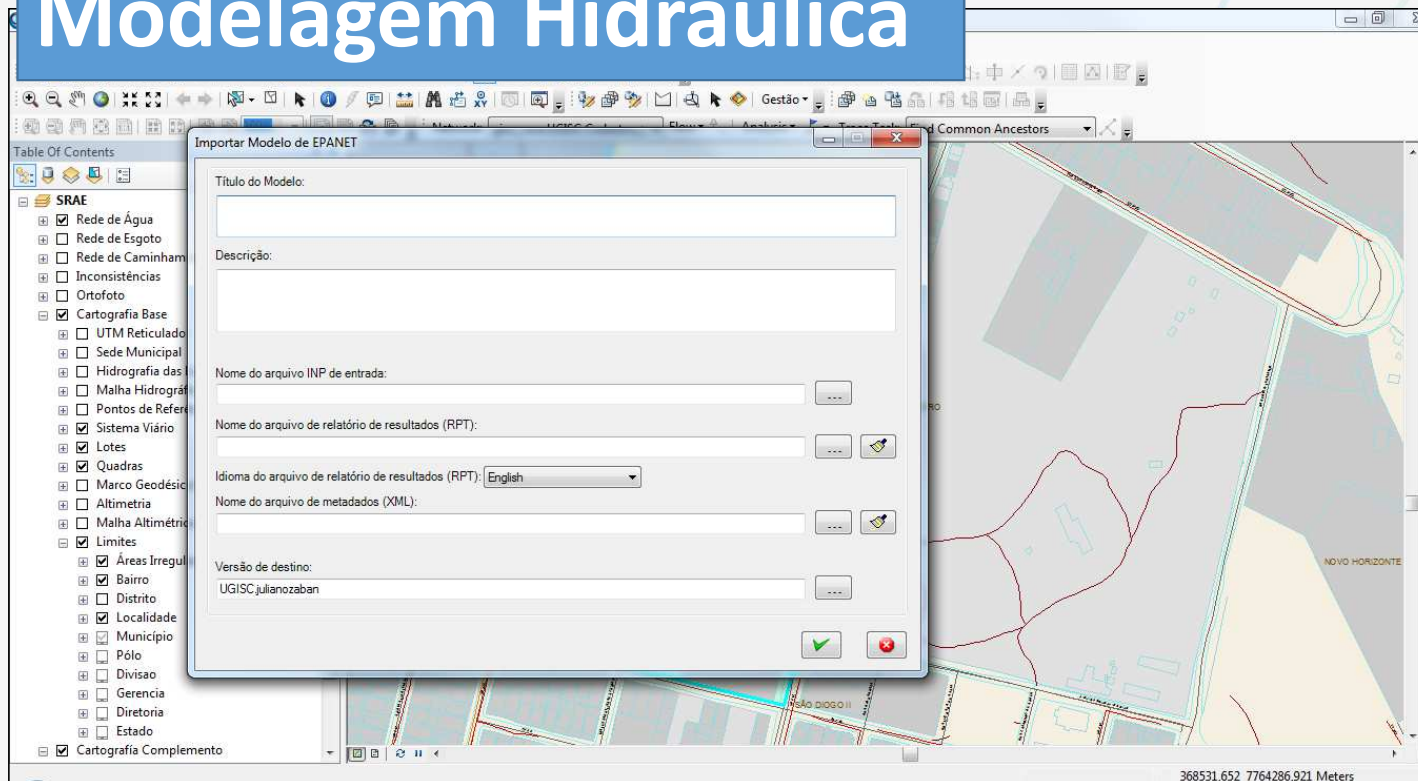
Modelagem Hidráulica

Gestão
Network
UGISC
Flow
Analysis
Trace Tasks
Find Common Ancestors

Table Of Contents
SRAE
Rede de Água
Rede de Esgoto
Rede de Caminham
Inconsistências
Ortofoto
Cartografia Base
UTM Reticulado
Sede Municipal
Hidrografia das
Malha Hidrográf
Pontos de Referê
Sistema Viário
Lotes
Quadras
Marco Geodésic
Altimetria
Malha Altimétric
Limites
Áreas Irregul
Bairro
Distrito
Localidade
Município
Pólo
Divisao
Gerencia
Diretoria
Estado
Cartografia Complemento

Importar Modelo de EPANET
Título do Modelo:
Descrição:
Nome do arquivo INP de entrada:
...
Nome do arquivo de relatório de resultados (RPT):
...
Idioma do arquivo de relatório de resultados (RPT): English
Nome do arquivo de metadados (XML):
...
Versão de destino:
UGISC.julianozaban
...

NOVO HORIZONTE
SÃO DIOGO II

368531.652 7764286.921 Meters